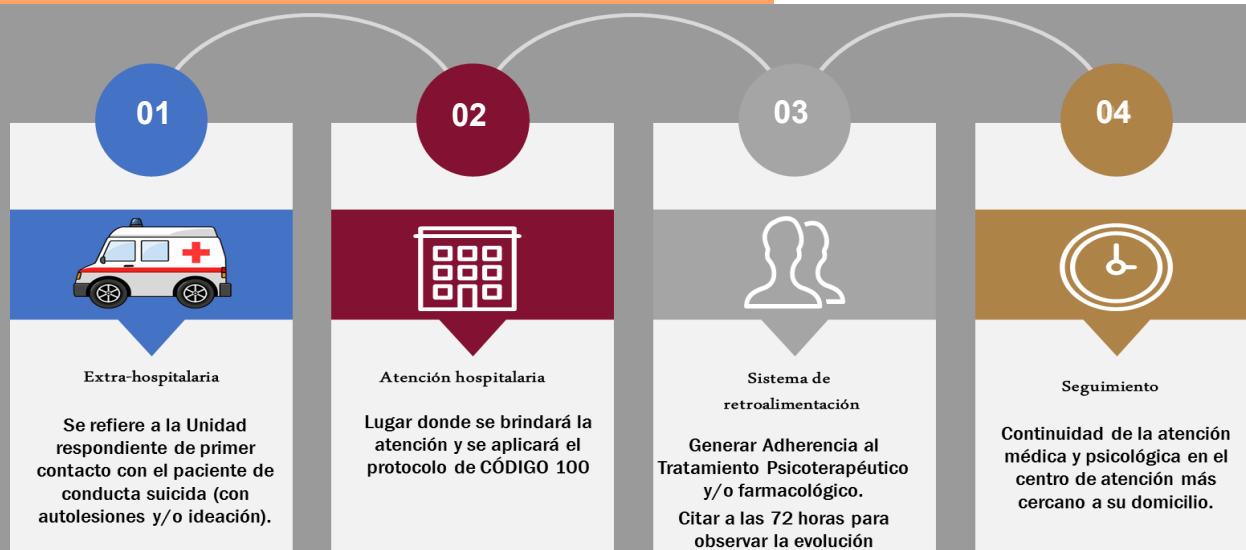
01

Extra-hospitalaria

Se refiere a la Unidad respondiente de primer contacto con el paciente de conducta suicida (con autolesiones y/o ideación).

02

Atención hospitalaria

Lugar donde se brindará la atención y se aplicará el protocolo de CÓDIGO 100

03

Sistema de retroalimentación

Generar Adherencia al Tratamiento Psicoterapéutico y/o farmacológico.

Citar a las 72 horas para observar la evolución

04

Seguimiento

Continuidad de la atención médica y psicológica en el centro de atención más cercano a su domicilio.